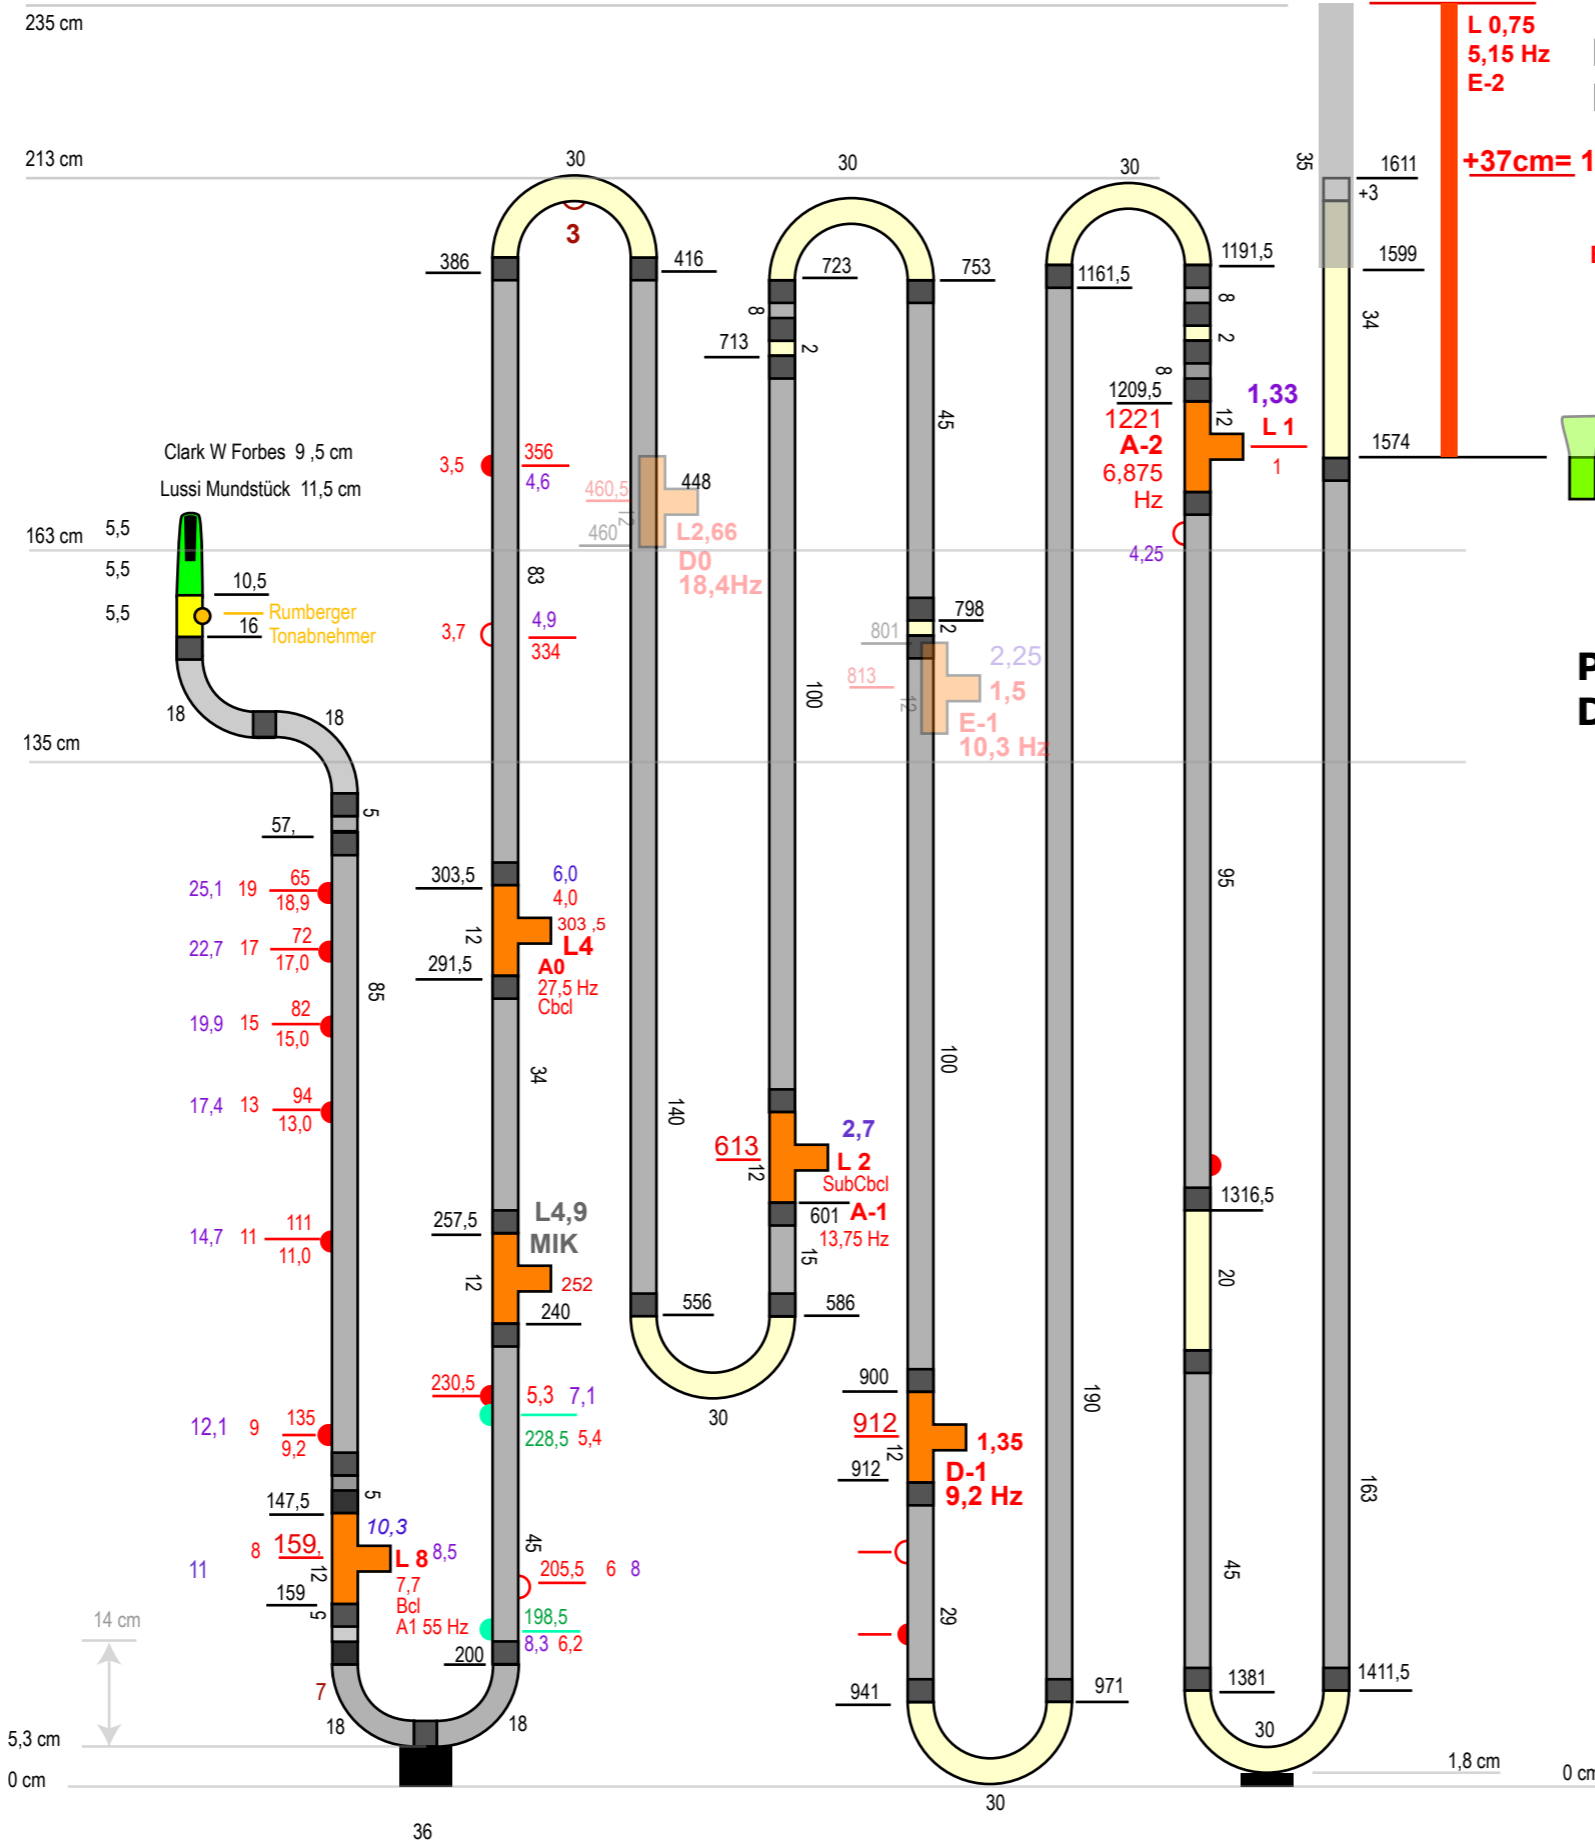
235 cm
213 cm
163 cm
135 cm
5,3 cm
0 cm
L 0,75
5,15 Hz
E-2
+37cm= 1
35
1611
+3
1599
34
1574
Clark W Forbes 9 ,5 cm
Lussi Mundstück 11,5 cm
5,5
5,5
5,5
10,5
16
Rumberger
Tonabnehmer
18
18
30
3
386
416
3,5
356
4,6
460,5
448
460
12
L2,66
D0
18,4Hz
83
3,7
4,9
334
30
723
753
8
713
2
45
798
801
12
813
12
2,25
1,5
E-1
10,3 Hz
100
30
1161,5
1191,5
8
2
8
1209,5
1221
A-2
6,875
Hz
12
1,33
L 1
1
4,25
5
57,
25,1
19
65
18,9
22,7
17
72
17,0
19,9
15
82
15,0
17,4
13
94
13,0
14,7
11
111
11,0
85
303,5
6,0
4,0
303 ,5
L4
A0
27,5 Hz
Cbcl
12
291,5
34
140
613
12
2,7
L 2
SubCbcl
601
A-1
13,75 Hz
15
100
95
1316,5
20
257,5
L4,9
MIK
12
252
240
556
586
30
230,5
5,3
7,1
228,5
5,4
12,1
9
135
9,2
900
912
12
912
1,35
D-1
9,2 Hz
190
163
147,5
5
8
159,
10,3
L 8
8,5
7,7
Bcl
A1 55 Hz
11
12
159
5
45
205,5
6
8
198,5
8,3
6,2
200
29
45
14 cm
7
18
18
36
941
971
30
1381
1411,5
30
1,8 cm
0 cm